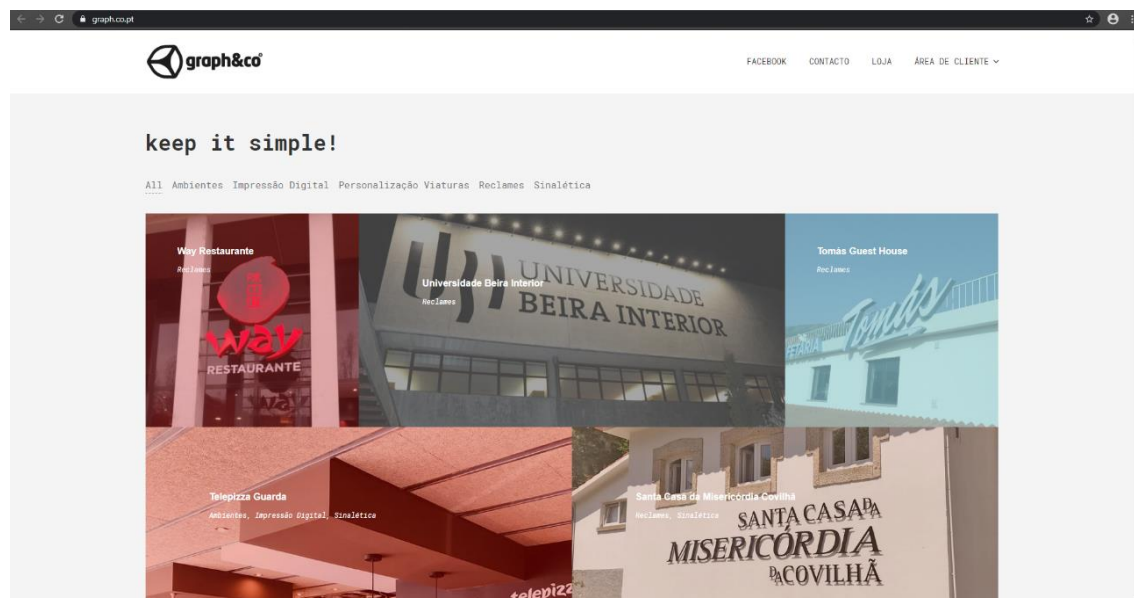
graph.co.pt

graph&co

FACEBOOK CONTACTO LOJA ÁREA DE CLIENTE

keep it simple!

All Ambientes Impressão Digital Personalização Viaturas Reclames Sinalética

Way Restaurante
Reclames

way
RESTAURANTE

Universidade Beira Interior
Reclames

UNIVERSIDADE BEIRA INTERIOR

Tomás Guest House
Reclames

Tomás

Telepizza Guarda
Ambientes, Impressão Digital, Sinalética

telepizza

Santa Casa da Misericórdia Covilhã
Reclames, Sinalética

SANTA CASA DA MISERICÓRDIA DA COVILHÃ